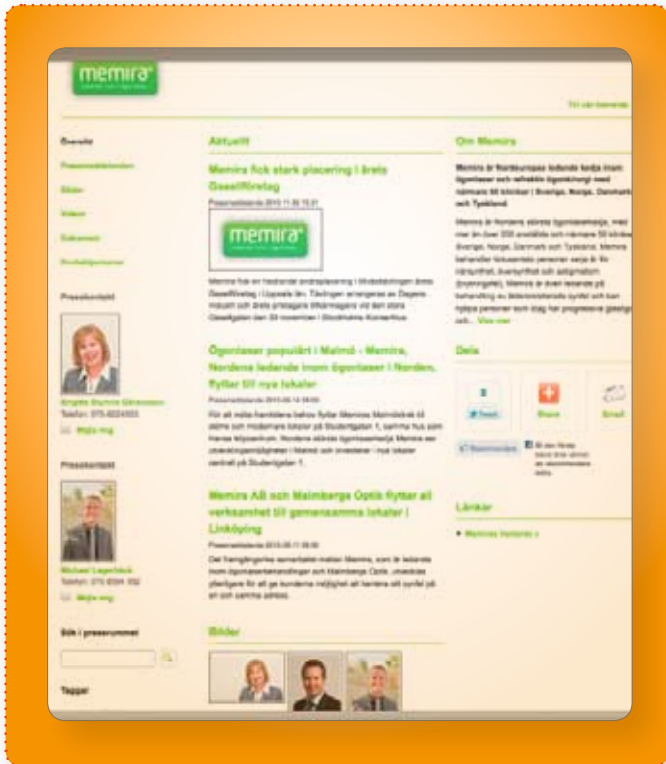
memira

Till vår hemsida

Översikt

Pressmeddelanden

Bilder

Videor

Dokument

Prenumerera

Presskontakt

Telefon: 070 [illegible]

Mejla mig

Presskontakt

Michael Lagerbäck

Telefon: 070 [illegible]

Mejla mig

Sök i pressrummet

Taggar

Aktuellt

Memira fick stark placering i årets Gasellföretag

Pressmeddelande 2013 11 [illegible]

memira

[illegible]

Ögonlaser populärt i Malmö – Memira, Nordens ledande inom ögonlaser i Norden, flyttar till nya lokaler

Pressmeddelande 2013 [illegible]

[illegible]

Memira AB och Malmbergs Optik flyttar all verksamhet till gemensamma lokaler i Linköping

Pressmeddelande 2013 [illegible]

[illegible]

Bilder

Om Memira

Memira är Nordeuropas ledande kedja inom ögonlaser och refraktiv ögonkirurgi med närmare 50 kliniker i Sverige, Norge, Danmark och Tyskland.

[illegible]

Visa mer

Dela

Tweet

Share

Email

Rekommendera

Länkar

Memiras hemsida »